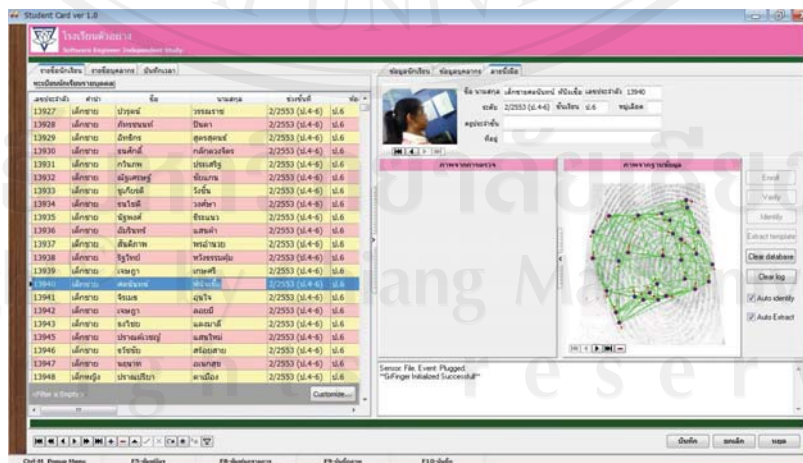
Student Card ver 1.0

โรงเรียนตัวอย่าง
Software Engineer Independent Study

รายชื่อนักเรียน | รายชื่อบุคลากร | บันทึกเวลา

ทะเบียนนักเรียนรายบุคคล

| เลขประจำตัว | คำนำ | ชื่อ | นามสกุล | ช่วงชั้นที่ | ห้อง |
|---|---|---|---|---|---|
| 13927 | เด็กชาย | ปวรงษ์ | วรรณราช | 2/2553 (ป.4-6) | ป.6 |
| 13928 | เด็กชาย | ภัทรชนนท์ | ปันตา | 2/2553 (ป.4-6) | ป.6 |
| 13929 | เด็กชาย | อัทธิกร | สุตรสุทนต์ | 2/2553 (ป.4-6) | ป.6 |
| 13930 | เด็กชาย | ธนศักดิ์ | กลักพวงจิตร | 2/2553 (ป.4-6) | ป.6 |
| 13931 | เด็กชาย | กวินภพ | ประเสริฐ | 2/2553 (ป.4-6) | ป.6 |
| 13932 | เด็กชาย | ณัฐนศรษฐ์ | ขันแกม | 2/2553 (ป.4-6) | ป.6 |
| 13933 | เด็กชาย | ชูเกียรติ | วังจีน | 2/2553 (ป.4-6) | ป.6 |
| 13934 | เด็กชาย | ชนโชติ | วงศ์ษา | 2/2553 (ป.4-6) | ป.6 |
| 13935 | เด็กชาย | ณัฐพงศ์ | ชัยมนา | 2/2553 (ป.4-6) | ป.6 |
| 13936 | เด็กชาย | อันธิษฐ์ | แสนคำ | 2/2553 (ป.4-6) | ป.6 |
| 13937 | เด็กชาย | สันติภาพ | พรอำนวย | 2/2553 (ป.4-6) | ป.6 |
| 13938 | เด็กชาย | ฐิรวัทน์ | ทวีจรรยาพุ่ม | 2/2553 (ป.4-6) | ป.6 |
| 13939 | เด็กชาย | เจษฎา | เกษศรี | 2/2553 (ป.4-6) | ป.6 |
| 13940 | เด็กชาย | ศตนันทน์ | ศรีนิ่มชื่น | 2/2553 (ป.4-6) | ป.6 |
| 13941 | เด็กชาย | จิรเมธ | อุ่นใจ | 2/2553 (ป.4-6) | ป.6 |
| 13942 | เด็กชาย | เจษฎา | ดอยมี | 2/2553 (ป.4-6) | ป.6 |
| 13943 | เด็กชาย | ธงไชย | แดงมาลี | 2/2553 (ป.4-6) | ป.6 |
| 13945 | เด็กชาย | ปรายแก้วชญ์ | แสนใหม่ | 2/2553 (ป.4-6) | ป.6 |
| 13946 | เด็กชาย | จรัชชัย | สร้อยสาย | 2/2553 (ป.4-6) | ป.6 |
| 13947 | เด็กชาย | ณธนาท | ถนนทอง | 2/2553 (ป.4-6) | ป.6 |
| 13948 | เด็กหญิง | ปรายปรียา | คามีอ่อง | 2/2553 (ป.4-6) | ป.6 |

<Filter is Empty>
Customize...

ข้อมูลนักเรียน | ข้อมูลบุคลากร | ลายนิ้วมือ

ชื่อ นามสกุล เด็กชายศตนันทน์ ศรีนิ่มชื่น เลขประจำตัว 13940
ระดับ 2/2553 (ป.4-6) ชั้นเรียน ป.6 หมู่เลือด
ครูประจำชั้น
ที่อยู่

ภาพจากการตรวจ
ภาพจากฐานข้อมูล

Enroll
Verify
Identify
Extract template
Clear database
Clear log
Auto identify
Auto Extract

Sensor File, Event: Plugged
**GrFinger Initialized Successfull**

บันทึก | ยกเลิก | หยุด

Ctrl H Popup Menu | F3:ค้นหา | F8:ค้นหาบุคลากร | F9:บันทึกเวลา | F10:บันทึก